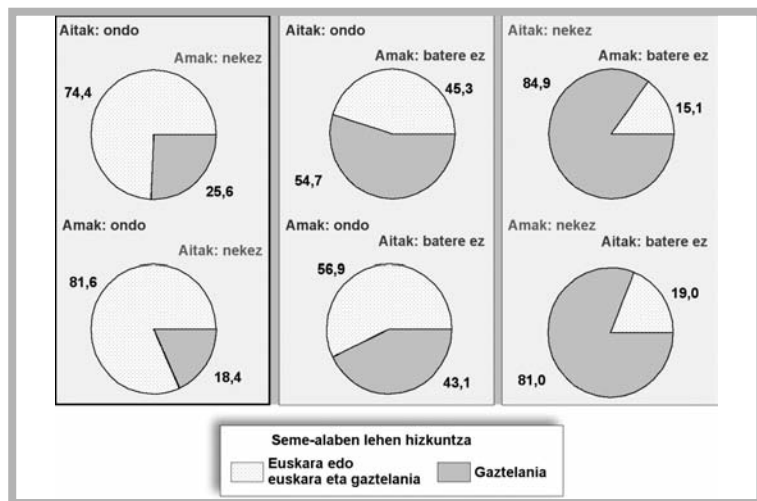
Aitak: ondo
Amak: nekez
74,4
25,6

Amak: ondo
Aitak: nekez
81,6
18,4

Aitak: ondo
Amak: batere ez
45,3
54,7

Amak: ondo
Aitak: batere ez
56,9
43,1

Aitak: nekez
Amak: batere ez
84,9
15,1

Amak: nekez
Aitak: batere ez
19,0
81,0

Seme-alaben lehen hizkuntza
Euskara edo euskara eta gaztelania
Gaztelania